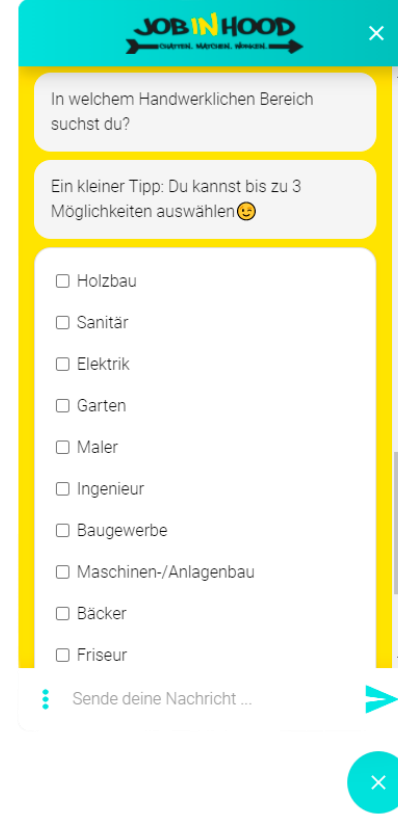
JOB IN HOOD
CHATTEN. MATCHEN. MACHEN.

In welchem Handwerklichen Bereich suchst du?

Ein kleiner Tipp: Du kannst bis zu 3 Möglichkeiten auswählen😉

☐ Holzbau
☐ Sanitär
☐ Elektrik
☐ Garten
☐ Maler
☐ Ingenieur
☐ Baugewerbe
☐ Maschinen-/Anlagenbau
☐ Bäcker
☐ Friseur

Sende deine Nachricht ...